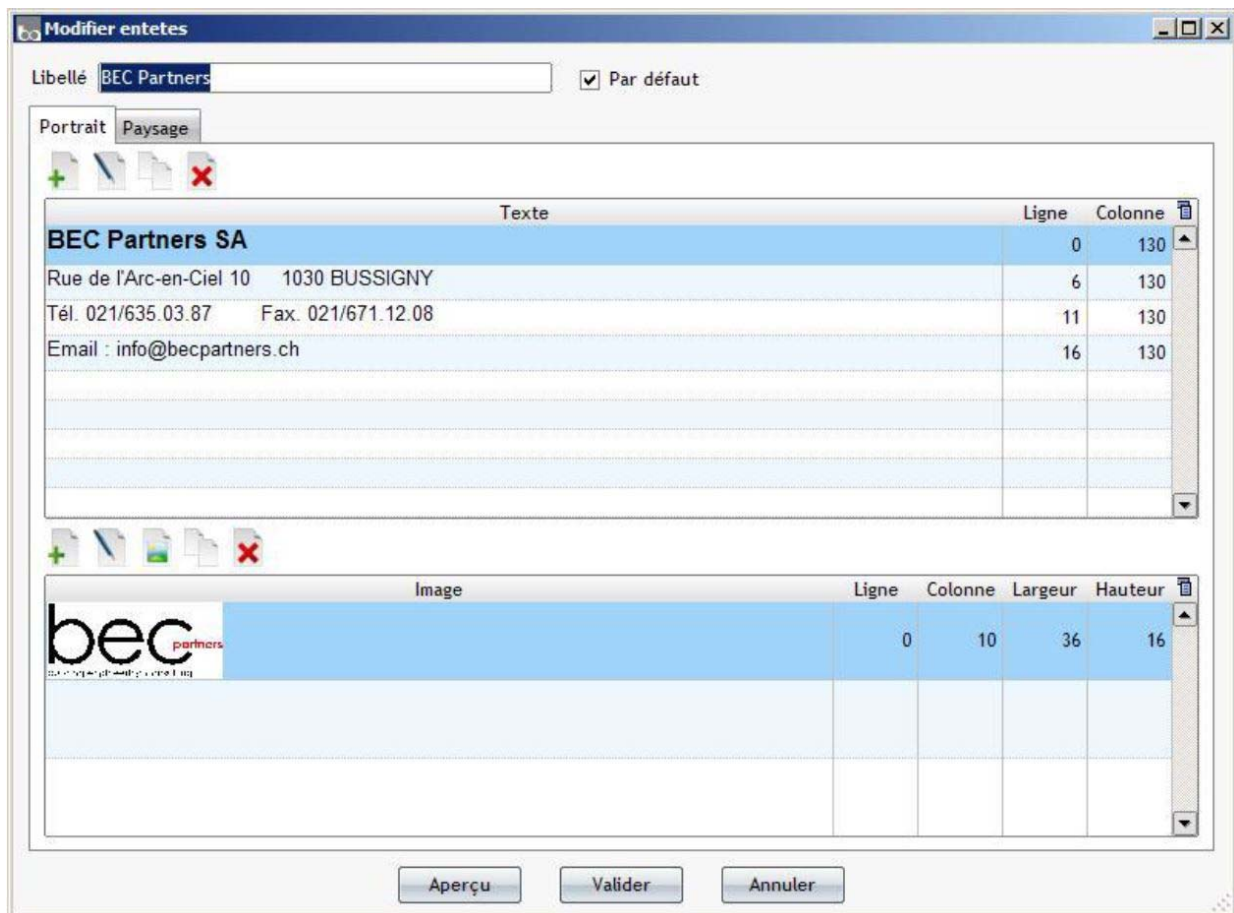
Modifier entetes

Libellé BEC Partners

Par défaut

Portrait Paysage

| Texte | Ligne | Colonne |
|---|---|---|
| BEC Partners SA | 0 | 130 |
| Rue de l'Arc-en-Ciel 10 1030 BUSSIGNY | 6 | 130 |
| Tél. 021/635.03.87 Fax. 021/671.12.08 | 11 | 130 |
| Email : info@becpartners.ch | 16 | 130 |

| Image | Ligne | Colonne | Largeur | Hauteur |
|---|---|---|---|---|
| bec partners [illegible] | 0 | 10 | 36 | 16 |

Aperçu Valider Annuler